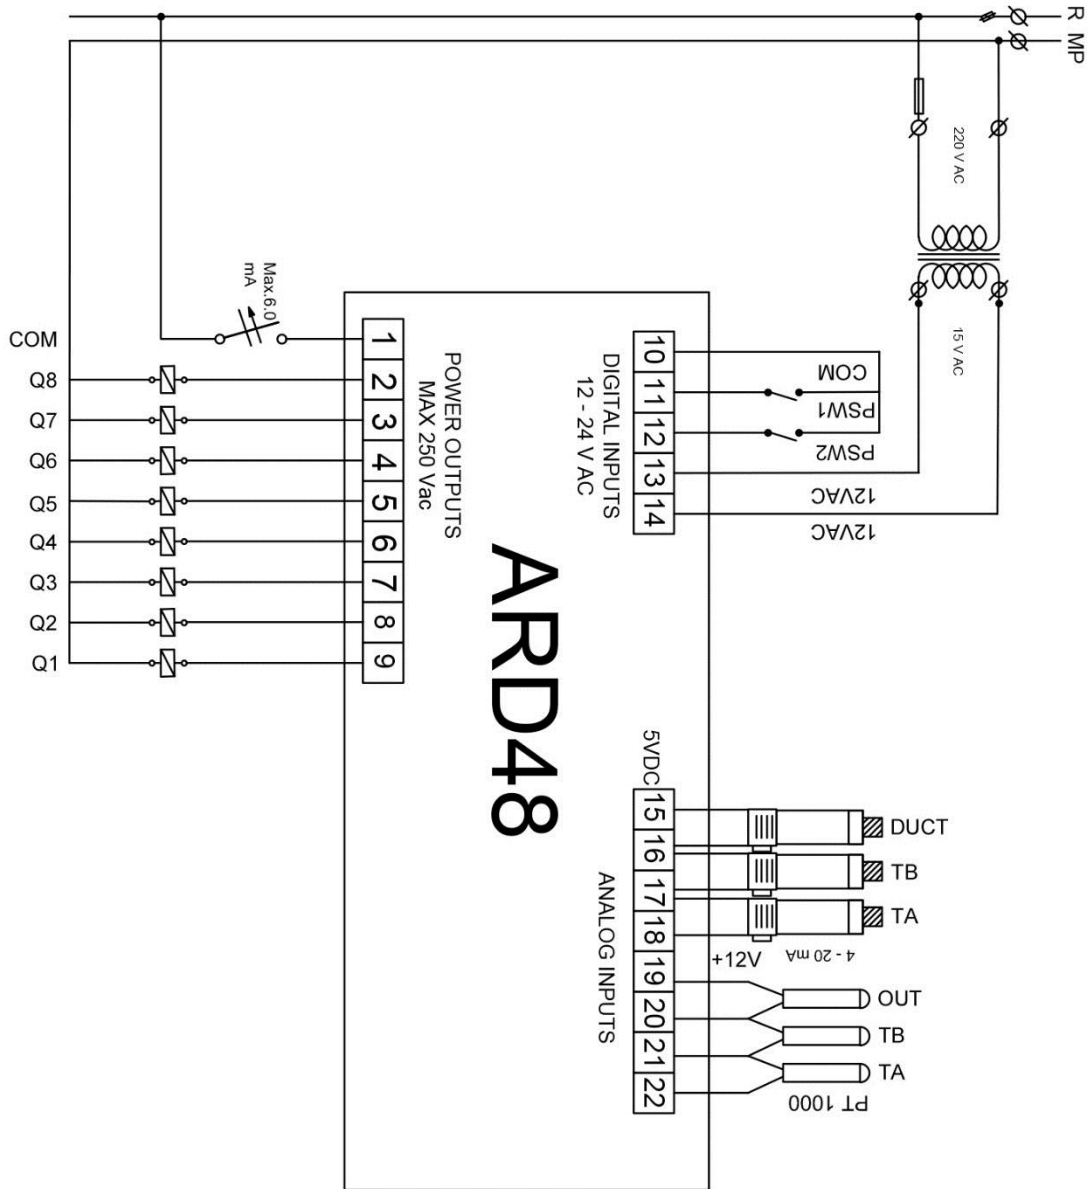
R
MP

220 V AC

15 V AC

Max.6.0
mA

COM
Q8
Q7
Q6
Q5
Q4
Q3
Q2
Q1

1
2
3
4
5
6
7
8
9

POWER OUTPUTS
MAX 250 Vac

ARD48

DIGITAL INPUTS
12 - 24 V AC

10
11
12
13
14

COM
PSW1
PSW2
12VAC
12VAC

5VDC
15
16
17
18
19
20
21
22

ANALOG INPUTS

DUCT
TB
TA

+12V
4 - 20 mA

OUT
TB
TA

PT 1000